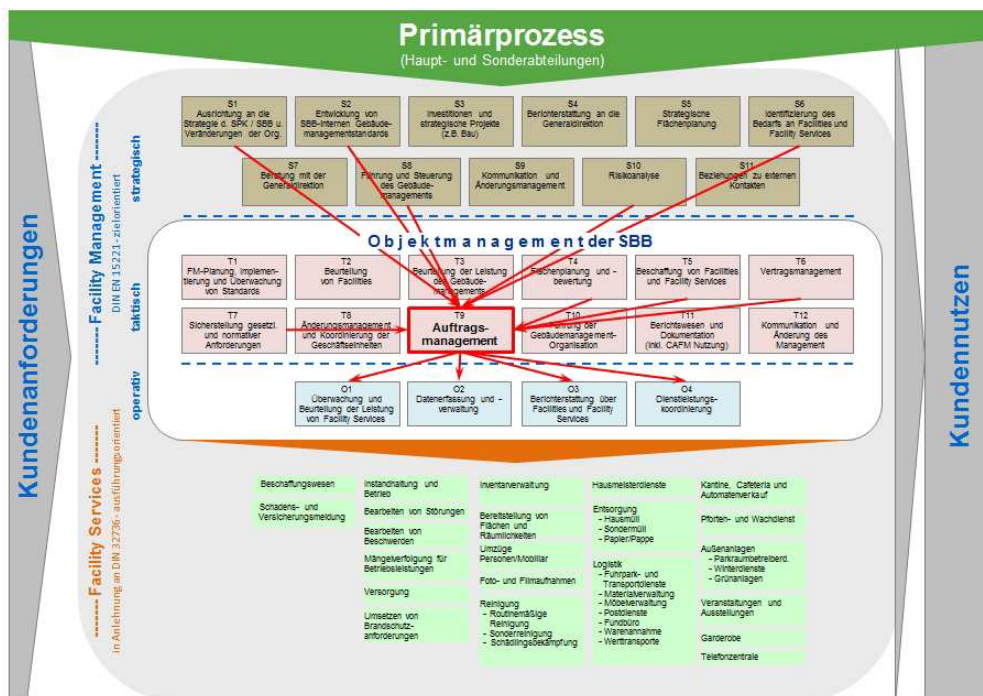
Primärprozess
(Haupt- und Sonderabteilungen)

Kundenanforderungen

------- Facility Management -------
DIN EN 15221- zielorientiert

strategisch

S1
Ausrichtung an die Strategie d. SPK / SBB u. Veränderungen der Org.

S2
Entwicklung von SBB-internen Gebäudemanagementstandards

S3
Investitionen und strategische Projekte (z.B. Bau)

S4
Berichterstattung an die Generaldirektion

S5
Strategische Flächenplanung

S6
Identifizierung des Bedarfs an Facilities und Facility Services

S7
Beratung mit der Generaldirektion

S8
Führung und Steuerung des Gebäudemanagements

S9
Kommunikation und Änderungsmanagement

S10
Risikoanalyse

S11
Beziehungen zu externen Kontakten

Objektmanagement der SBB

taktisch

T1
FM-Planung, Implementierung und Überwachung von Standards

T2
Beurteilung von Facilities

T3
Beurteilung der Leistung des Gebäudemanagements

T4
Flächenplanung und -bewertung

T5
Beschaffung von Facilities und Facility Services

T6
Vertragsmanagement

T7
Sicherstellung gesetzl. und normativer Anforderungen

T8
Änderungsmanagement und Koordinierung der Geschäftseinheiten

T9
Auftrags-management

T10
Leistung der Gebäudemanagement-Organisation

T11
Berichtswesen und Dokumentation (inkl. CAFM Nutzung)

T12
Kommunikation und Änderung des Management

operativ

O1
Überwachung und Beurteilung der Leistung von Facility Services

O2
Datenerfassung und -verwaltung

O3
Berichterstattung über Facilities und Facility Services

O4
Dienstleistungskoordinierung

------- Facility Services -------
in Anlehnung an DIN 32736 - ausführungsorientiert

Beschaffungswesen

Schadens- und Versicherungsmeldung

Instandhaltung und Betrieb

Bearbeiten von Störungen

Bearbeiten von Beschwerden

Mängelverfolgung für Betriebsleistungen

Versorgung

Umsetzen von Brandschutzanforderungen

Inventarverwaltung

Bereitstellung von Flächen und Räumlichkeiten

Umzüge Personen/Mobiliar

Foto- und Filmaufnahmen

Reinigung
- Routinemäßige Reinigung
- Sonderreinigung
- Schädlingsbekämpfung

Hausmeisterdienste

Entsorgung
- Hausmüll
- Sondermüll
- Papier/Pappe

Logistik
- Fuhrpark- und Transportdienste
- Materialverwaltung
- Möbelverwaltung
- Postdienste
- Fundbüro
- Warenannahme
- Werttransporte

Kantine, Cafeteria und Automatenverkauf

Pforten- und Wachdienst

Außenanlagen
- Parkraumbetriebsd.
- Winterdienste
- Grünanlagen

Veranstaltungen und Ausstellungen

Garderobe

Telefonzentrale

Kundennutzen